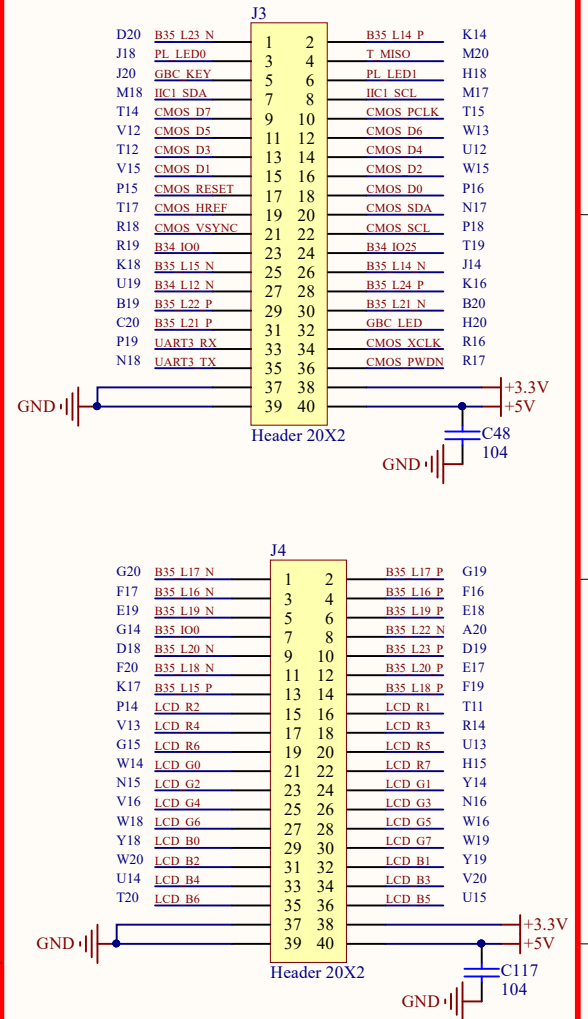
J3

| | | | | | |
|---|---|---|---|---|---|
| D20 | B35_L23_N | 1 | 2 | B35_L14_P | K14 |
| J18 | PL_LED0 | 3 | 4 | T_MISO | M20 |
| J20 | GBC_KEY | 5 | 6 | PL_LED1 | H18 |
| M18 | IIC1_SDA | 7 | 8 | IIC1_SCL | M17 |
| T14 | CMOS_D7 | 9 | 10 | CMOS_PCLK | T15 |
| V12 | CMOS_D5 | 11 | 12 | CMOS_D6 | W13 |
| T12 | CMOS_D3 | 13 | 14 | CMOS_D4 | U12 |
| V15 | CMOS_D1 | 15 | 16 | CMOS_D2 | W15 |
| P15 | CMOS_RESET | 17 | 18 | CMOS_D0 | P16 |
| T17 | CMOS_HREF | 19 | 20 | CMOS_SDA | N17 |
| R18 | CMOS_VSYNC | 21 | 22 | CMOS_SCL | P18 |
| R19 | B34_IO0 | 23 | 24 | B34_IO25 | T19 |
| K18 | B35_L15_N | 25 | 26 | B35_L14_N | J14 |
| U19 | B34_L12_N | 27 | 28 | B35_L24_P | K16 |
| B19 | B35_L22_P | 29 | 30 | B35_L21_N | B20 |
| C20 | B35_L21_P | 31 | 32 | GBC_LED | H20 |
| P19 | UART3_RX | 33 | 34 | CMOS_XCLK | R16 |
| N18 | UART3_TX | 35 | 36 | CMOS_PWDN | R17 |
| | GND | 37 | 38 | +3.3V | |
| | | 39 | 40 | +5V | |

Header 20X2
C48
104
GND

J4

| | | | | | |
|---|---|---|---|---|---|
| G20 | B35_L17_N | 1 | 2 | B35_L17_P | G19 |
| F17 | B35_L16_N | 3 | 4 | B35_L16_P | F16 |
| E19 | B35_L19_N | 5 | 6 | B35_L19_P | E18 |
| G14 | B35_IO0 | 7 | 8 | B35_L22_N | A20 |
| D18 | B35_L20_N | 9 | 10 | B35_L23_P | D19 |
| F20 | B35_L18_N | 11 | 12 | B35_L20_P | E17 |
| K17 | B35_L15_P | 13 | 14 | B35_L18_P | F19 |
| P14 | LCD_R2 | 15 | 16 | LCD_R1 | T11 |
| V13 | LCD_R4 | 17 | 18 | LCD_R3 | R14 |
| G15 | LCD_R6 | 19 | 20 | LCD_R5 | U13 |
| W14 | LCD_G0 | 21 | 22 | LCD_R7 | H15 |
| N15 | LCD_G2 | 23 | 24 | LCD_G1 | Y14 |
| V16 | LCD_G4 | 25 | 26 | LCD_G3 | N16 |
| W18 | LCD_G6 | 27 | 28 | LCD_G5 | W16 |
| Y18 | LCD_B0 | 29 | 30 | LCD_G7 | W19 |
| W20 | LCD_B2 | 31 | 32 | LCD_B1 | Y19 |
| U14 | LCD_B4 | 33 | 34 | LCD_B3 | V20 |
| T20 | LCD_B6 | 35 | 36 | LCD_B5 | U15 |
| | GND | 37 | 38 | +3.3V | |
| | | 39 | 40 | +5V | |

Header 20X2
C117
104
GND